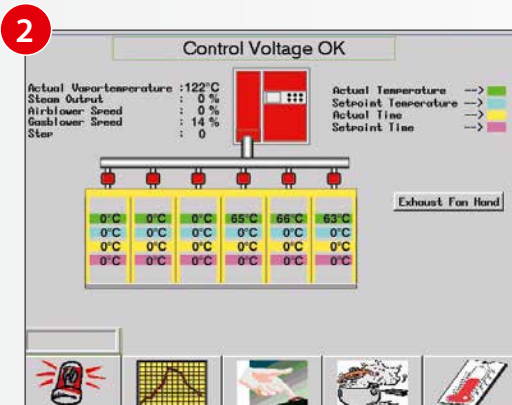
2

Control Voltage OK

Actual Vaportemperature : 122°C
Steam Output : 0 %
Airblower Speed : 0 %
Gasblower Speed : 14 %
Step : 0

Actual Temperature -->
Setpoint Temperature -->
Actual Time -->
Setpoint Time -->

Exhaust Fan Hand

| 0°C | 0°C | 0°C | 65°C | 66°C | 63°C |
|---|---|---|---|---|---|
| 0°C | 0°C | 0°C | 0°C | 0°C | 0°C |
| 0°C | 0°C | 0°C | 0°C | 0°C | 0°C |
| 0°C | 0°C | 0°C | 0°C | 0°C | 0°C |